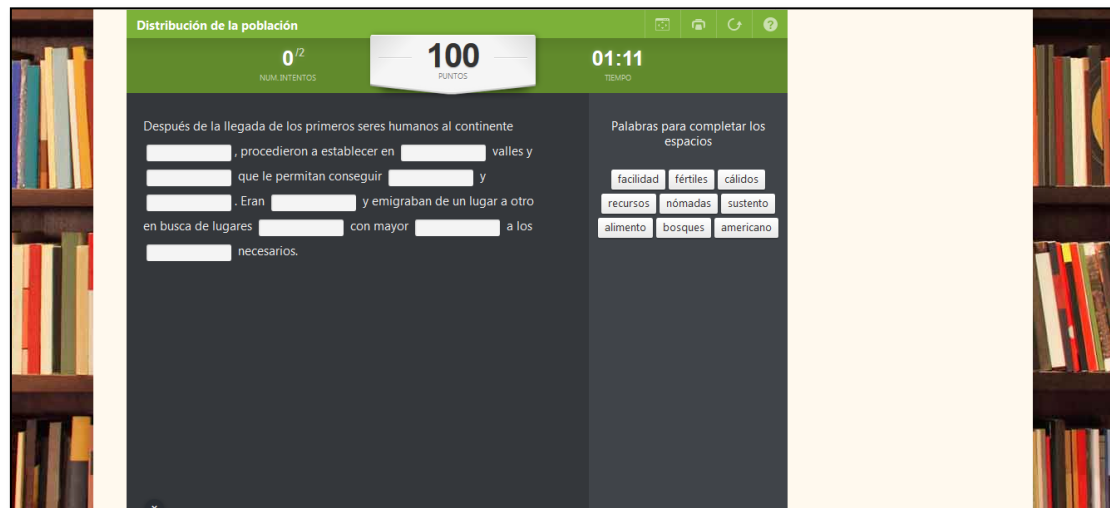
Distribución de la población

$0^{/2}$
NUM. INTENTOS

100
PUNTOS

01:11
TIEMPO

Después de la llegada de los primeros seres humanos al continente ________ , procedieron a establecer en ________ valles y ________ que le permitan conseguir ________ y ________ . Eran ________ y emigraban de un lugar a otro en busca de lugares ________ con mayor ________ a los ________ necesarios.

Palabras para completar los espacios

facilidad
fértiles
cálidos
recursos
nómadas
sustento
alimento
bosques
americano